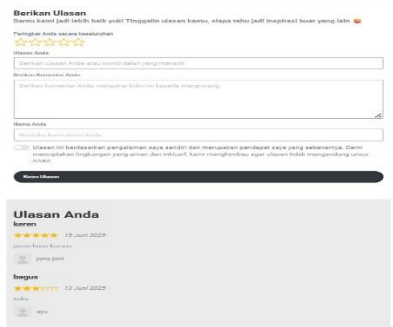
Berikan Ulasan
Bantu kami jadi lebih baik yuk! Tinggalin ulasan kamu, siapa tahu jadi inspirasi buat yang lain 😊

Peringkat Anda secara keseluruhan
☆☆☆☆☆

Ulasan Anda
Berikan ulasan Anda atau sorot detail yang menarik

Berikan Komentar Anda
Berikan Komentar Anda mengenai buku ini kepada orang-orang

Nama Anda
Kontributor/nama Anda

Ulasan ini berdasarkan pengalaman saya sendiri dan merupakan pendapat saya yang sebenarnya. Demi menciptakan lingkungan yang aman dan inklusif, kami menghimbau agar ulasan tidak mengandung unsur sara.

Kirim Ulasan

Ulasan Anda
keren
★★★★★ 15 Juni 2025
jomo keren keren
jomo jomi

bagus
★★★☆☆ 13 Juni 2025
suka
ayu